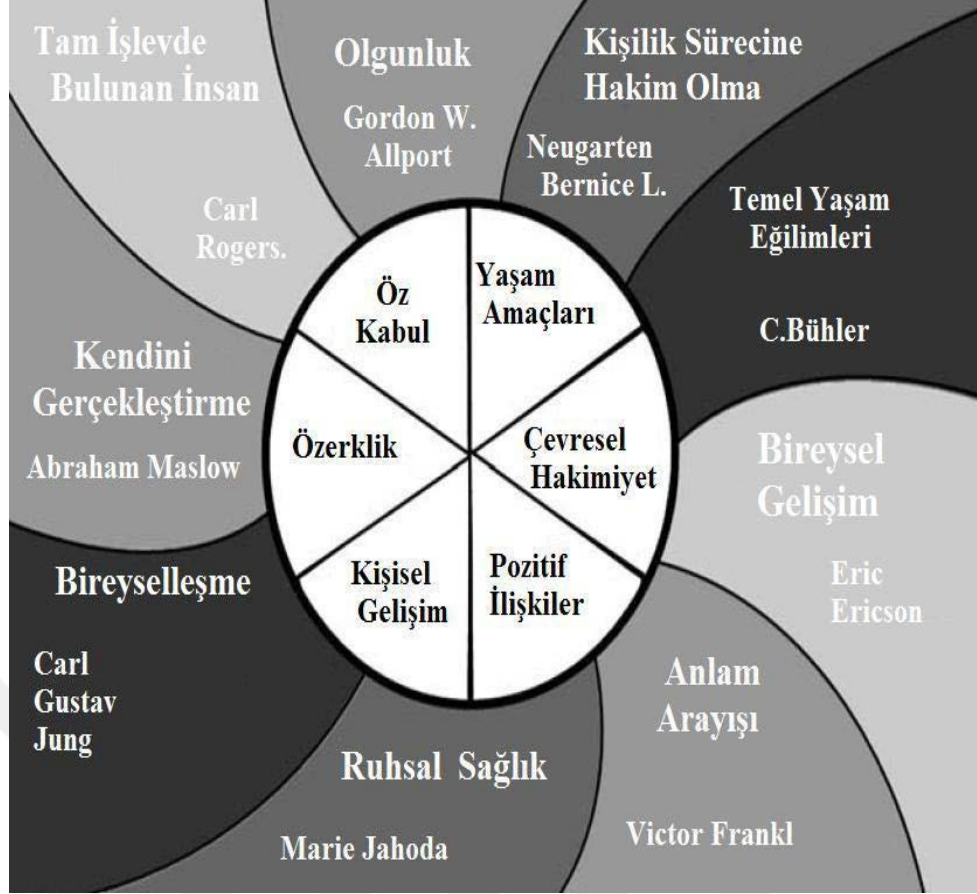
Tam İşlevde Bulunan İnsan

Carl Rogers.

Olgunluk

Gordon W. Allport

Kişilik Sürecine Hakim Olma

Neugarten Bernice L.

Temel Yaşam Eğilimleri

C.Bühler

Öz Kabul

Yaşam Amaçları

Özerklik

Çevresel Hakimiyet

Kişisel Gelişim

Pozitif İlişkiler

Kendini Gerçekleştirme

Abraham Maslow

Bireysel Gelişim

Eric Ericson

Bireyselleşme

Carl Gustav Jung

Anlam Arayışı

Ruhsal Sağlık

Marie Jahoda

Victor Frankl